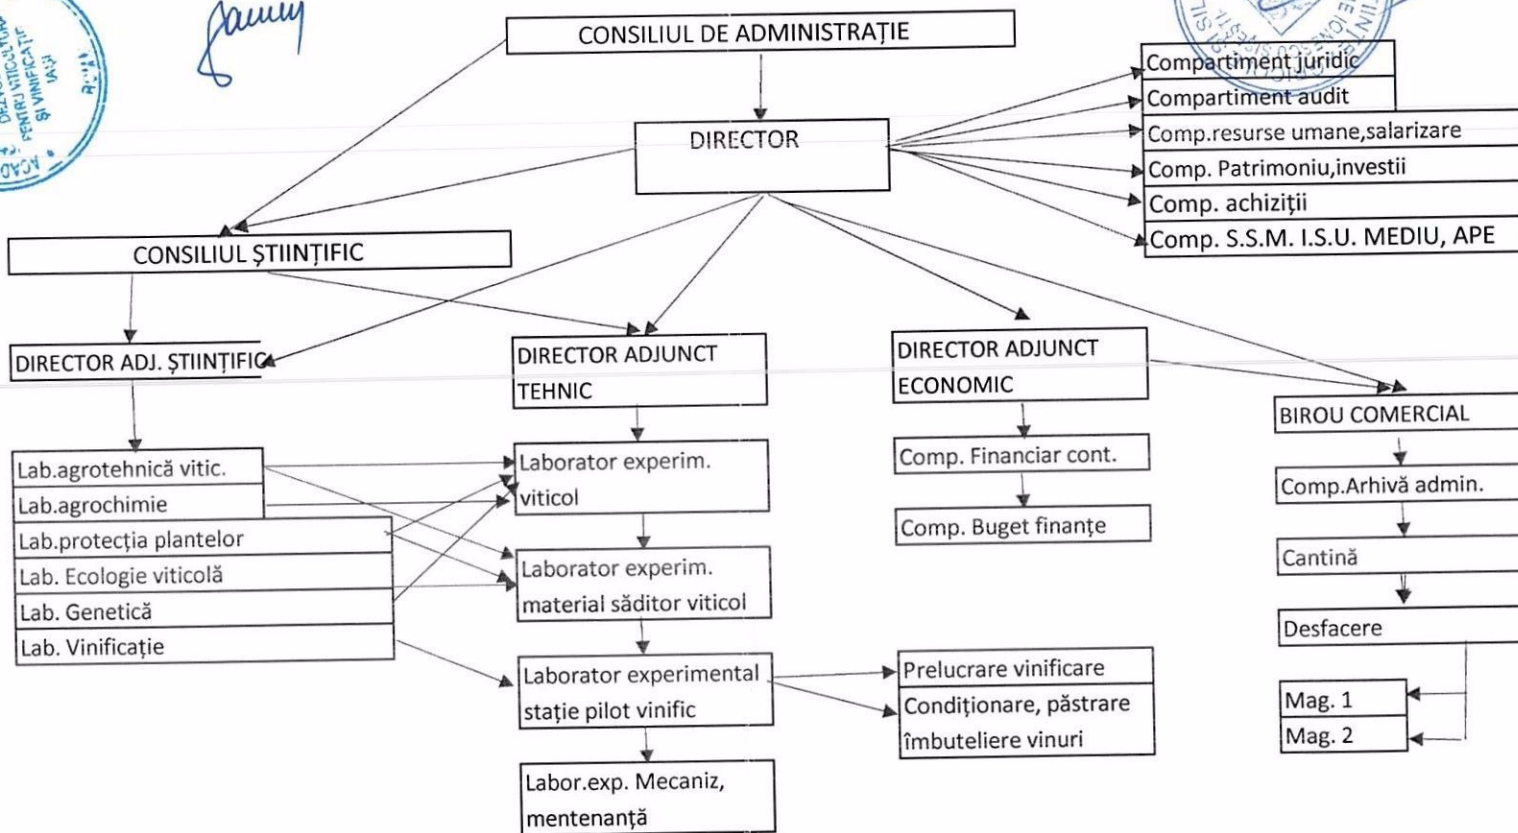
CONSILIUL DE ADMINISTRAȚIE

DIRECTOR

Compartiment juridic
Compartiment audit
Comp.resurse umane,salarizare
Comp. Patrimoniu,investiții
Comp. achiziții
Comp. S.S.M. I.S.U. MEDIU, APE

CONSILIUL ȘTIINȚIFIC

DIRECTOR ADJ. ȘTIINȚIFIC

Lab.agrotehnică vitic.
Lab.agrochimie
Lab.protecția plantelor
Lab. Ecologie viticolă
Lab. Genetică
Lab. Vinificație

DIRECTOR ADJUNCT TEHNIC

Laborator experim. viticol

Laborator experim. material săditor viticol

Laborator experimental stație pilot vinific

Labor.exp. Mecaniz, mentenanță

DIRECTOR ADJUNCT ECONOMIC

Comp. Financiar cont.

Comp. Buget finanțe

Prelucrare vinificare
Condiționare, păstrare îmbuteliere vinuri

BIROU COMERCIAL

Comp.Arhivă admin.

Cantină

Desfacere

Mag. 1
Mag. 2